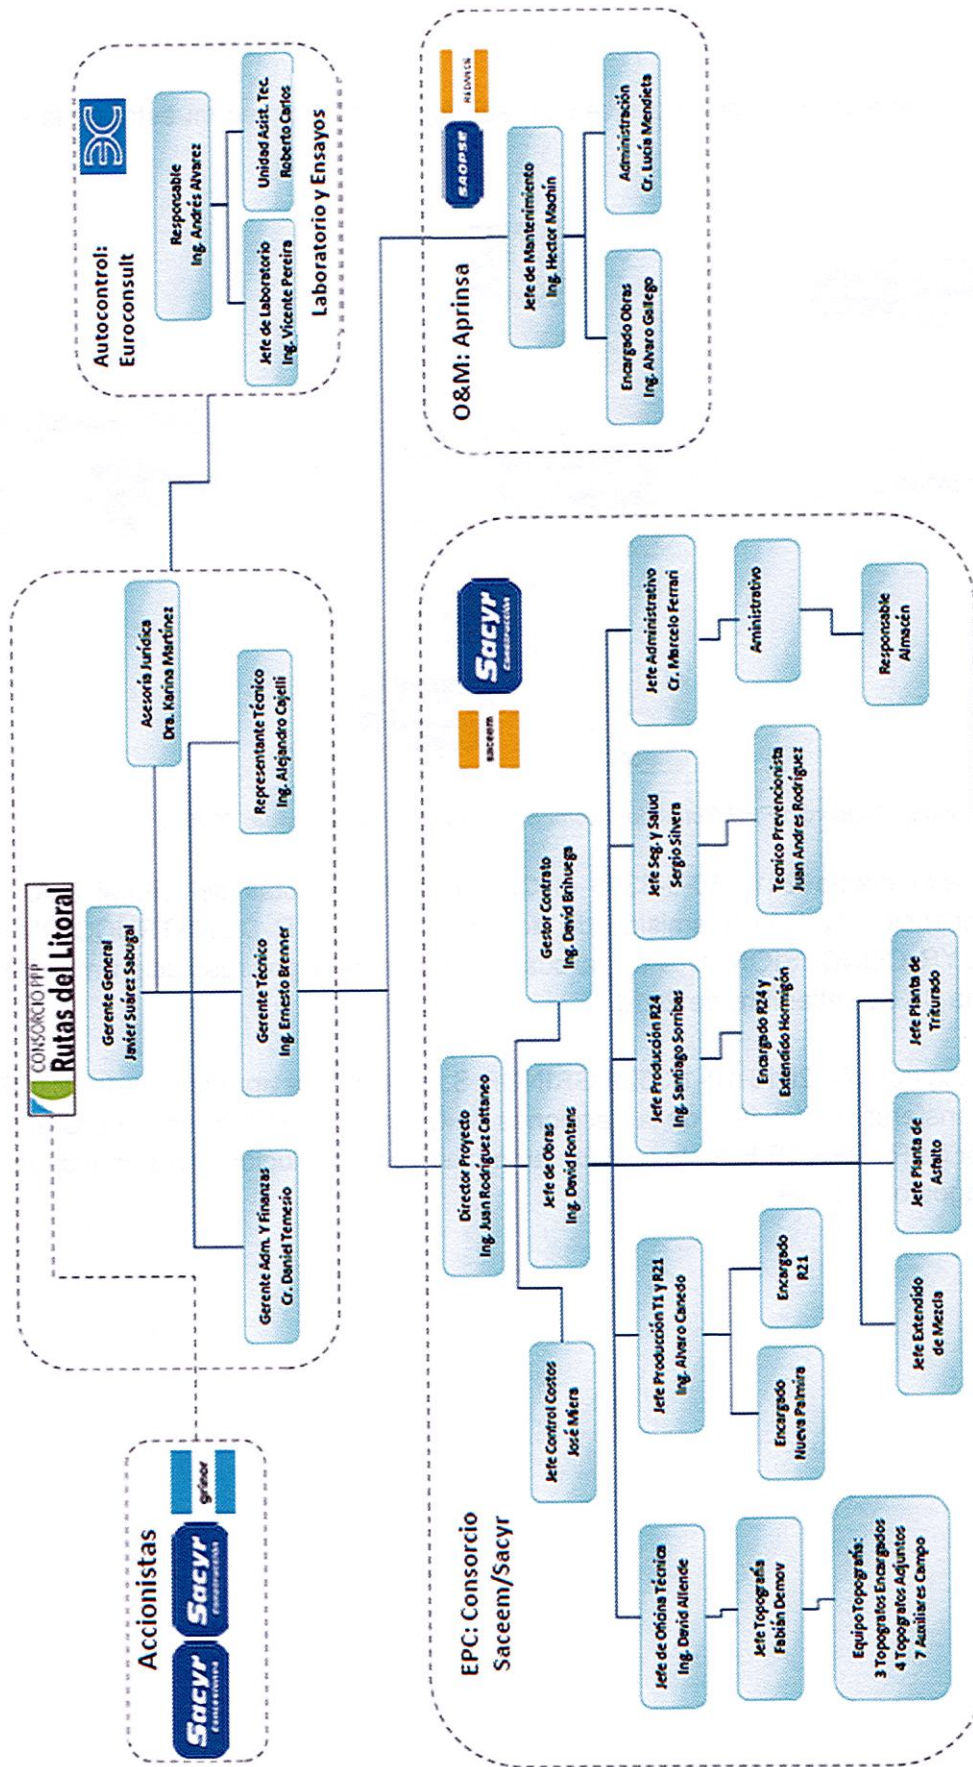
Autocontrol: Euroconsult

Responsable Ing. Andrés Alvarez

Unidad Asist. Tec. Roberto Carlos

Jefe de Laboratorio Ing. Vicente Pereira

Laboratorio y Ensayos

O&M: Aprinsa

SAOPSE

Jefe de Mantenimiento Ing. Hector Machin

Administración Cr. Lucia Mendieta

Encargado Obras Ing. Alvaro Gallego

CONSORCIO PPP Rutas del Litoral

Gerente General Javier Suárez Sabugal

Asesoría Jurídica Dra. Karina Martinez

Representante Técnico Ing. Alejandro Cajelli

Gerente Técnico Ing. Ernesto Brenner

Gerente Adm. Y Finanzas Cr. Daniel Temesio

Accionistas

Sacyr Concesiones

Sacyr Construcción

grinor

EPC: Consorcio Saceem/Sacyr

Sacyr Construcción

saceem

Gestor Contrato Ing. David Brihuega

Director Proyecto Ing. Juan Rodriguez Cattaneo

Jefe de Obras Ing. David Fontans

Jefe Control Costos José Miera

Jefe Administrativo Cr. Marcelo Ferrari

Aministrativo

Responsable Almacén

Jefe Seg. y Salud Sergio Silvera

Tecnico Prevencionista Juan Andres Rodriguez

Jefe Producción R24 Ing. Santiago Sorribas

Encargado R24 y Extendido Hormigón

Jefe Planta de Triturado

Jefe Planta de Asfalto

Jefe Extendido de Mezcla

Jefe Producción T1 y R21 Ing. Alvaro Canedo

Encargado R21

Encargado Nueva Palmira

Jefe de Oficina Técnica Ing. David Allende

Jefe Topografía Fabián Demov

Equipo Topografía: 3 Topografos Encargados 4 Topografos Adjuntos 7 Auxiliares Campo